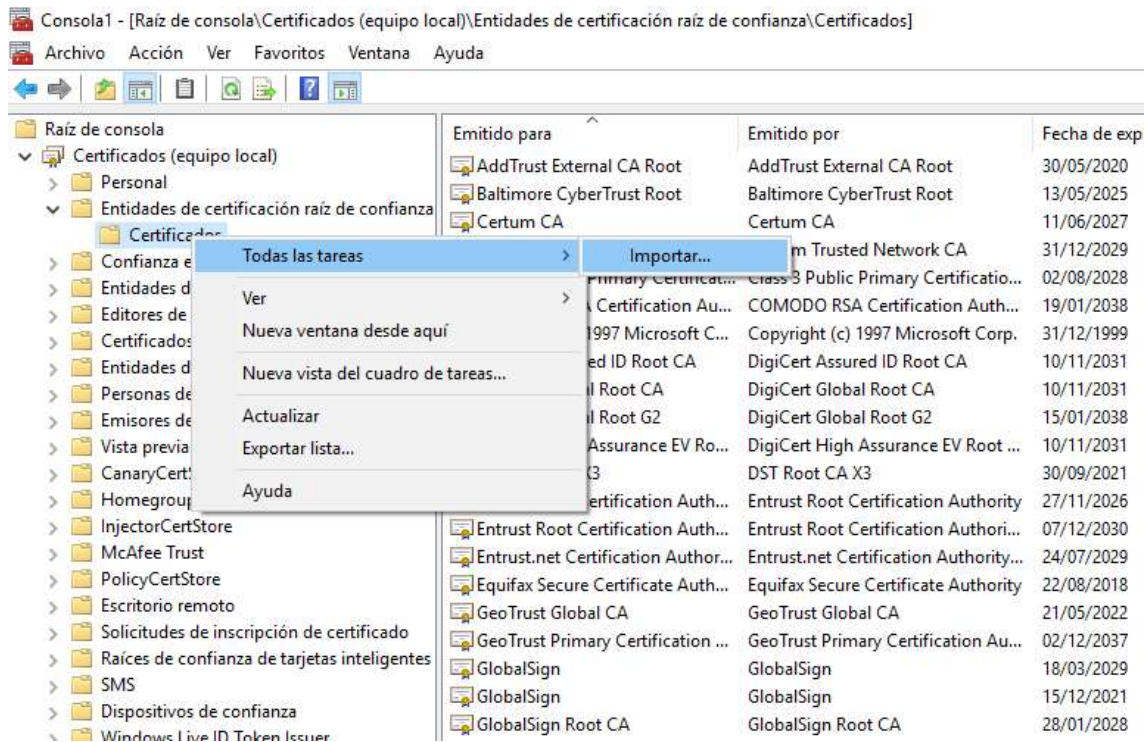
Consola1 - [Raíz de consola\Certificados (equipo local)\Entidades de certificación raíz de confianza\Certificados]

Archivo Acción Ver Favoritos Ventana Ayuda

Raíz de consola
Certificados (equipo local)
Personal
Entidades de certificación raíz de confianza
Certificados
Confianza e
Entidades d
Editores de
Certificados
Entidades d
Personas de
Emisores de
Vista previa
CanaryCert
Homegrou
InjectorCertStore
McAfee Trust
PolicyCertStore
Escritorio remoto
Solicitudes de inscripción de certificado
Raíces de confianza de tarjetas inteligentes
SMS
Dispositivos de confianza
Windows Live ID Token Issuer

Todas las tareas
Importar...
Ver
Nueva ventana desde aquí
Nueva vista del cuadro de tareas...
Actualizar
Exportar lista...
Ayuda

| Emitido para | Emitido por | Fecha de exp |
|---|---|---|
| AddTrust External CA Root | AddTrust External CA Root | 30/05/2020 |
| Baltimore CyberTrust Root | Baltimore CyberTrust Root | 13/05/2025 |
| Certum CA | Certum CA | 11/06/2027 |
| | m Trusted Network CA | 31/12/2029 |
| Primary Certificat... | Class 3 Public Primary Certificatio... | 02/08/2028 |
| Certification Au... | COMODO RSA Certification Auth... | 19/01/2038 |
| 1997 Microsoft C... | Copyright (c) 1997 Microsoft Corp. | 31/12/1999 |
| ed ID Root CA | DigiCert Assured ID Root CA | 10/11/2031 |
| l Root CA | DigiCert Global Root CA | 10/11/2031 |
| l Root G2 | DigiCert Global Root G2 | 15/01/2038 |
| Assurance EV Ro... | DigiCert High Assurance EV Root ... | 10/11/2031 |
| X3 | DST Root CA X3 | 30/09/2021 |
| ertification Auth... | Entrust Root Certification Authority | 27/11/2026 |
| Entrust Root Certification Auth... | Entrust Root Certification Authori... | 07/12/2030 |
| Entrust.net Certification Author... | Entrust.net Certification Authority... | 24/07/2029 |
| Equifax Secure Certificate Auth... | Equifax Secure Certificate Authority | 22/08/2018 |
| GeoTrust Global CA | GeoTrust Global CA | 21/05/2022 |
| GeoTrust Primary Certification ... | GeoTrust Primary Certification Au... | 02/12/2037 |
| GlobalSign | GlobalSign | 18/03/2029 |
| GlobalSign | GlobalSign | 15/12/2021 |
| GlobalSign Root CA | GlobalSign Root CA | 28/01/2028 |